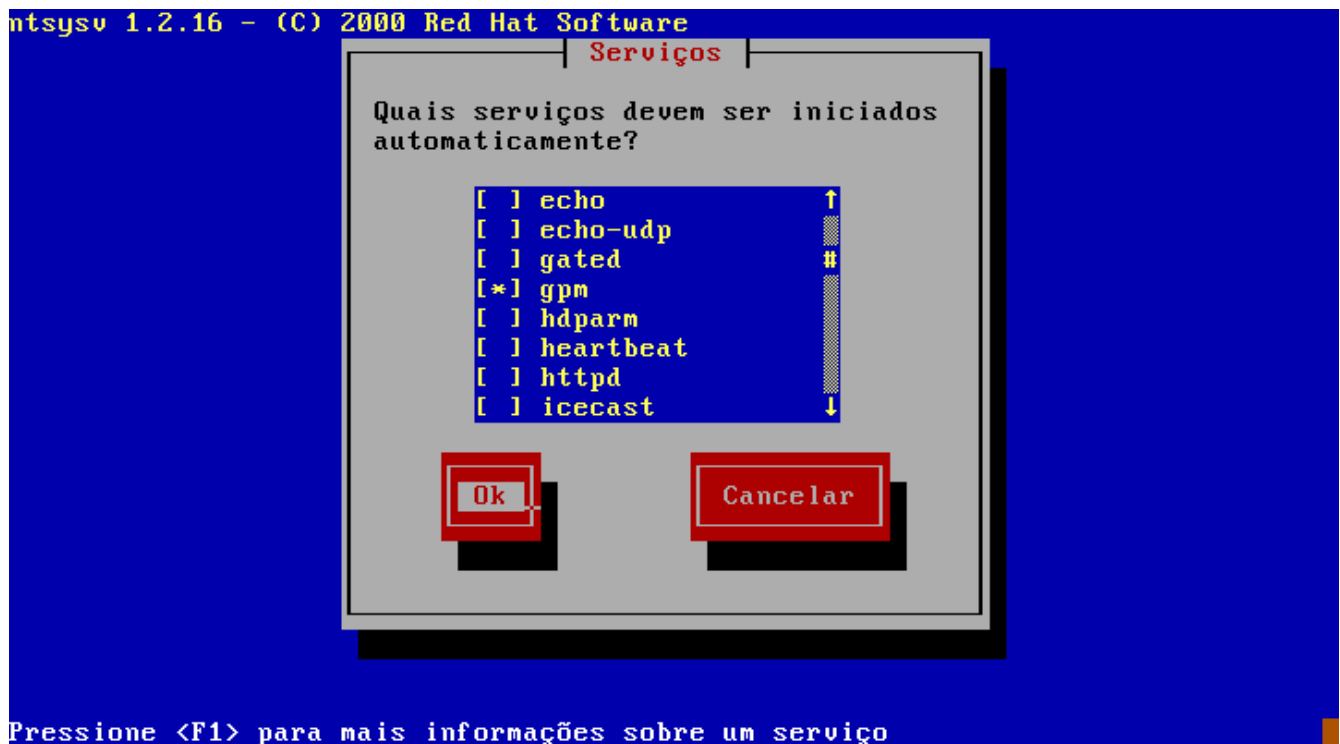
ntsysv 1.2.16 - (C) 2000 Red Hat Software

Serviços

Quais serviços devem ser iniciados automaticamente?

[ ] echo
[ ] echo-udp
[ ] gated
[*] gpm
[ ] hdparm
[ ] heartbeat
[ ] httpd
[ ] icecast

Ok

Cancelar

Pressione <F1> para mais informações sobre um serviço